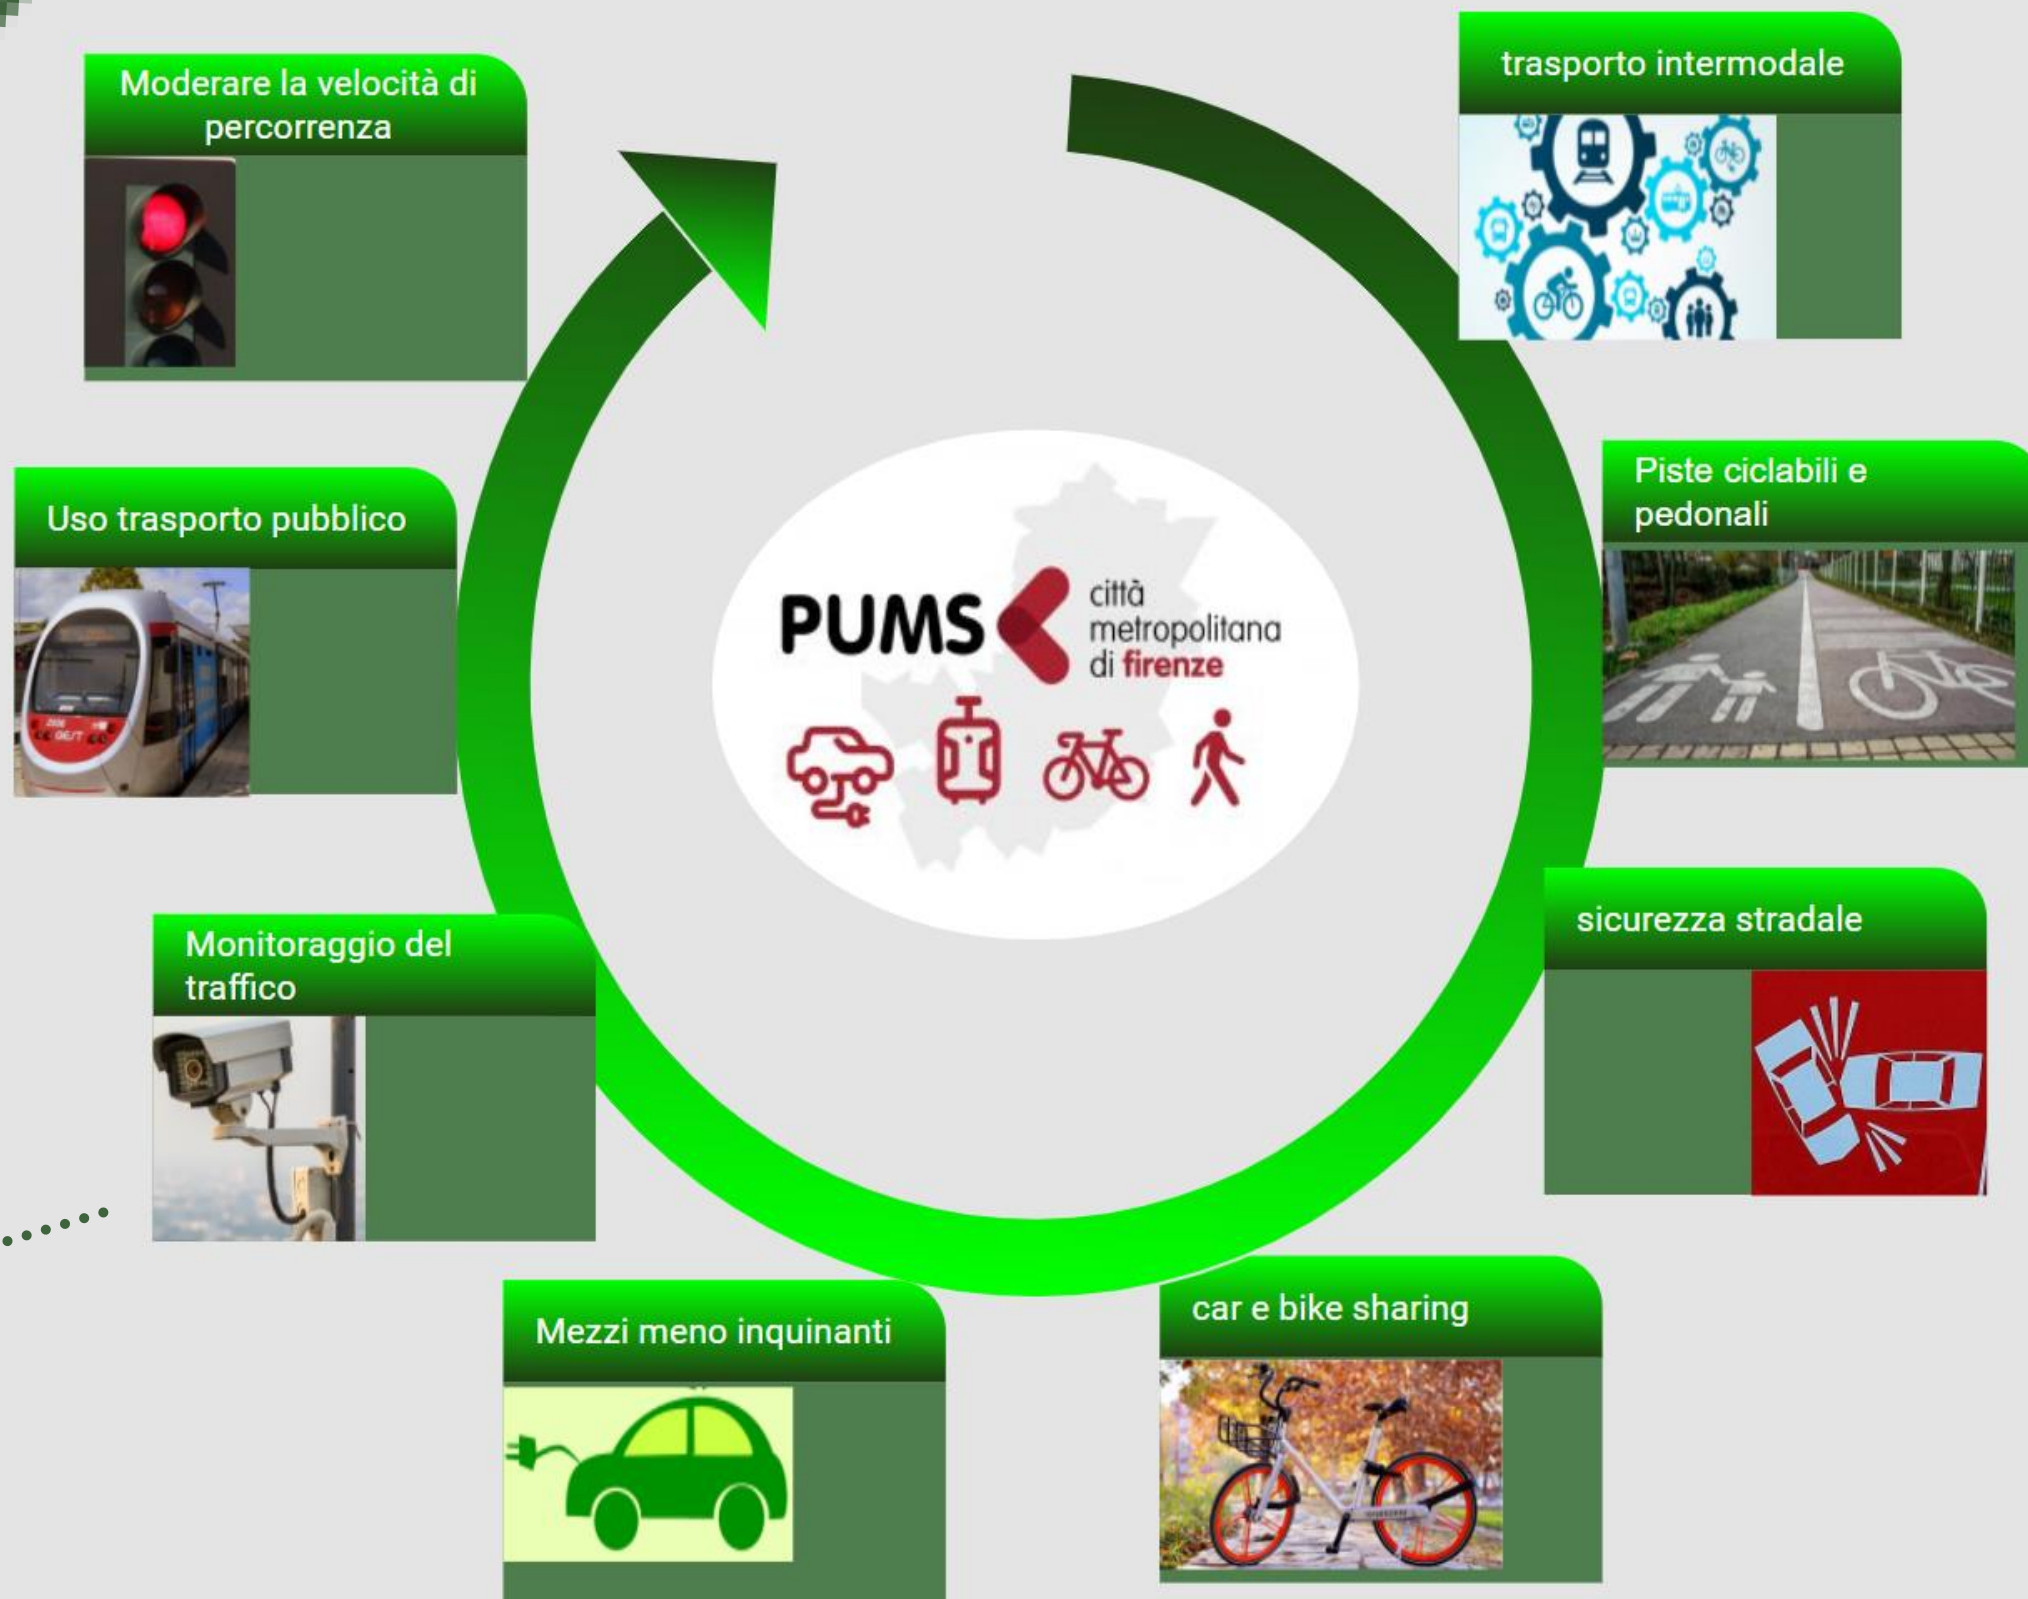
Moderare la velocità di percorrenza

trasporto intermodale

Uso trasporto pubblico

PUMS città metropolitana di firenze

Piste ciclabili e pedonali

Monitoraggio del traffico

sicurezza stradale

Mezzi meno inquinanti

car e bike sharing